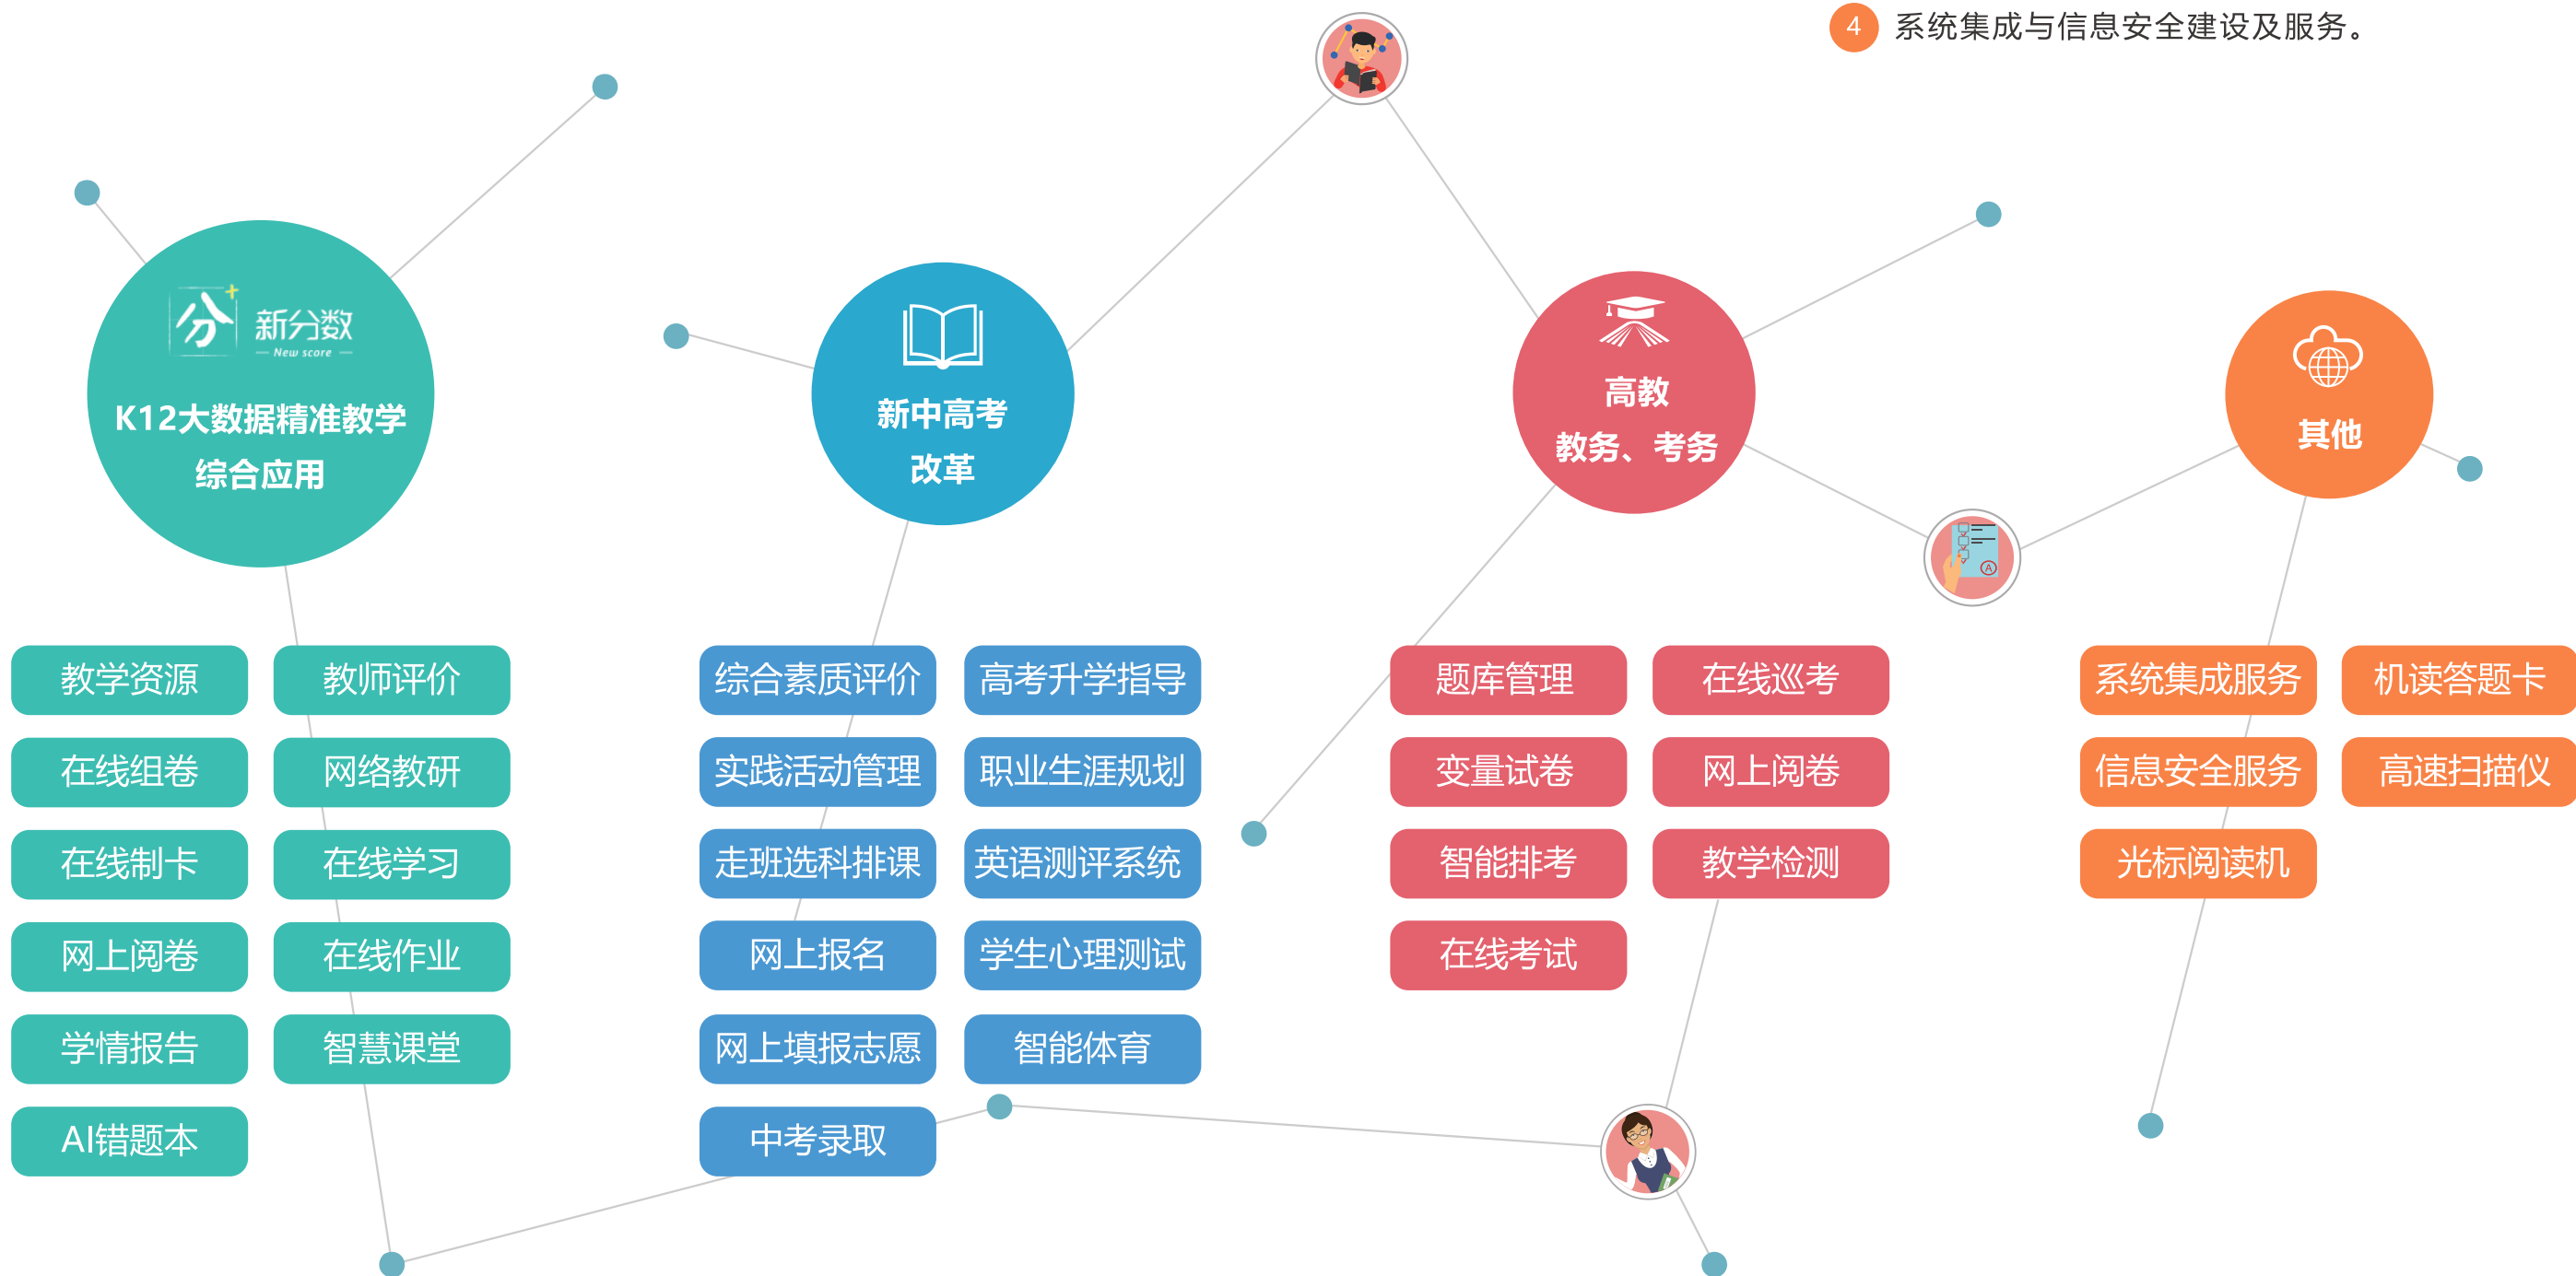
4 系统集成与信息安全建设及服务。

新分数
New score

K12大数据精准教学综合应用

新中高考改革

高教
教务、考务

其他

教学资源
教师评价
在线组卷
网络教研
在线制卡
在线学习
网上阅卷
在线作业
学情报告
智慧课堂
AI错题本

综合素质评价
高考升学指导
实践活动管理
职业生涯规划
走班选科排课
英语测评系统
网上报名
学生心理测试
网上填报志愿
智能体育
中考录取

题库管理
在线巡考
变量试卷
网上阅卷
智能排考
教学检测
在线考试

系统集成服务
机读答题卡
信息安全服务
高速扫描仪
光标阅读机